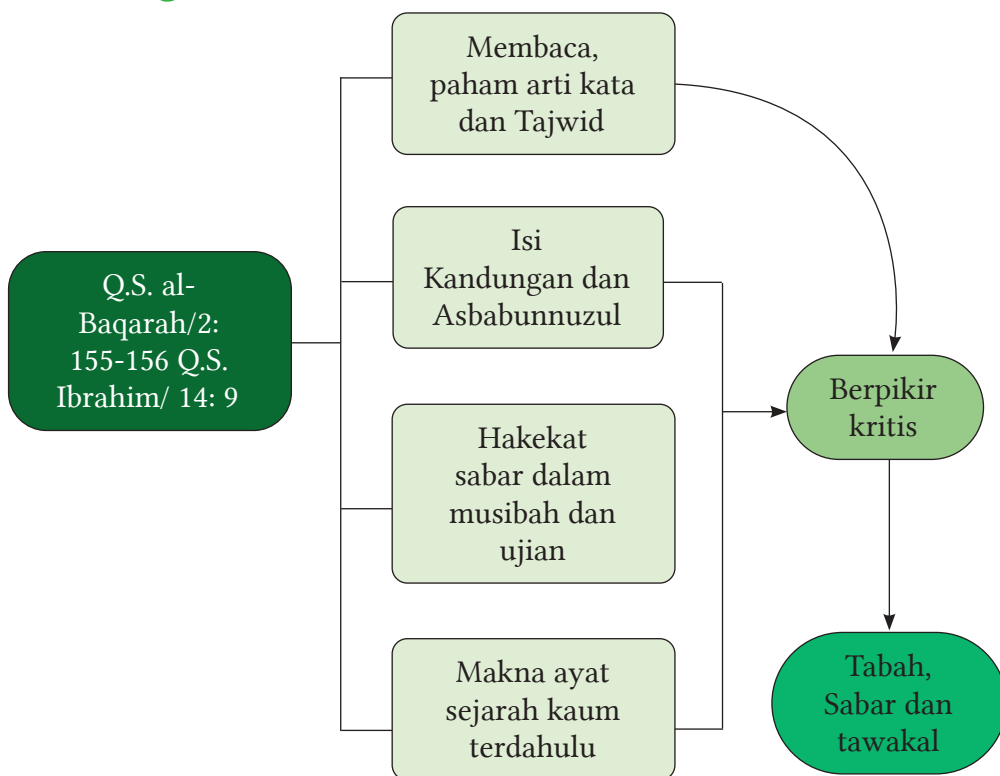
Q.S. al-Baqarah/2: 155-156 Q.S. Ibrahim/ 14: 9

Membaca, paham arti kata dan Tajwid

Isi Kandungan dan Asbabunnuzul

Hakekat sabar dalam musibah dan ujian

Makna ayat sejarah kaum terdahulu

Berpikir kritis

Tabah, Sabar dan tawakal